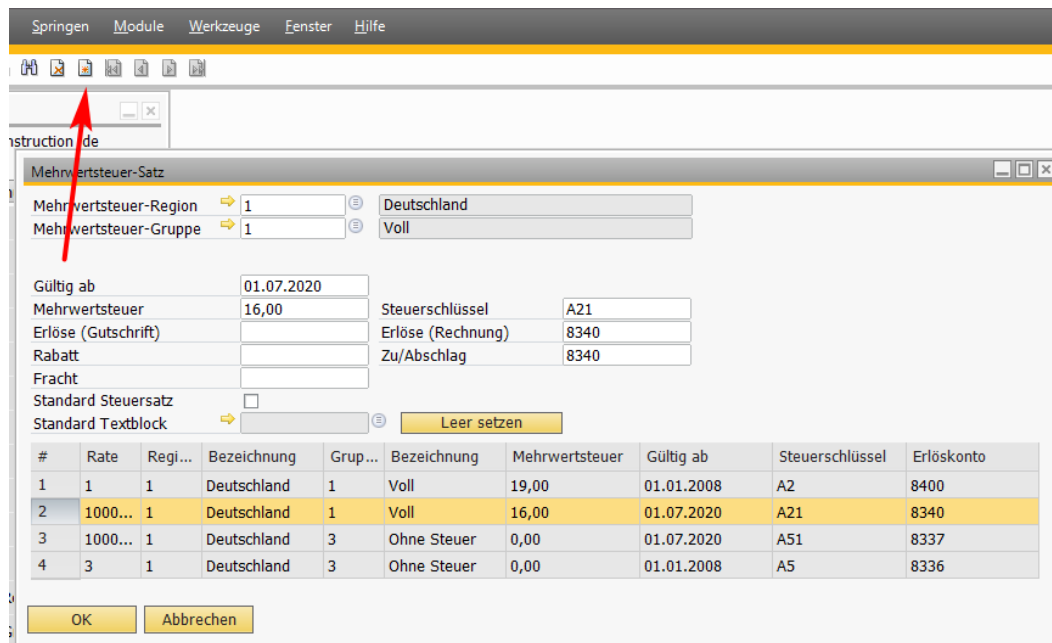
Springen Module Werkzeuge Fenster Hilfe

nstruction.de

Mehrwertsteuer-Satz

Mehrwertsteuer-Region 1 Deutschland
Mehrwertsteuer-Gruppe 1 Voll

Gültig ab 01.07.2020
Mehrwertsteuer 16,00
Steuerschlüssel A21
Erlöse (Gutschrift)
Erlöse (Rechnung) 8340
Rabatt
Zu/Abschlag 8340
Fracht
Standard Steuersatz
Standard Textblock
Leer setzen

| # | Rate | Regi... | Bezeichnung | Grup... | Bezeichnung | Mehrwertsteuer | Gültig ab | Steuerschlüssel | Erlöskonto |
|---|---|---|---|---|---|---|---|---|---|
| 1 | 1 | 1 | Deutschland | 1 | Voll | 19,00 | 01.01.2008 | A2 | 8400 |
| 2 | 1000... | 1 | Deutschland | 1 | Voll | 16,00 | 01.07.2020 | A21 | 8340 |
| 3 | 1000... | 1 | Deutschland | 3 | Ohne Steuer | 0,00 | 01.07.2020 | A51 | 8337 |
| 4 | 3 | 1 | Deutschland | 3 | Ohne Steuer | 0,00 | 01.01.2008 | A5 | 8336 |

OK Abbrechen